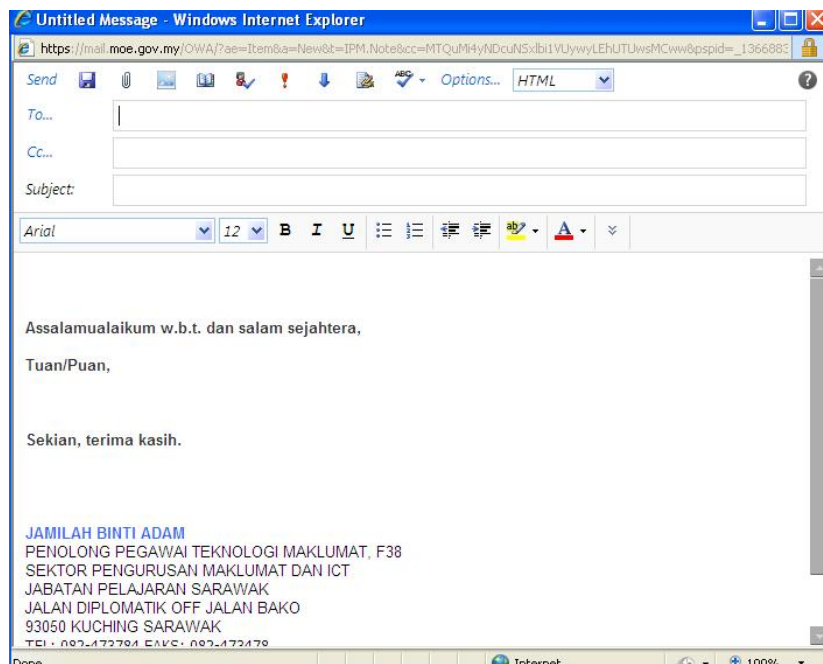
Untitled Message - Windows Internet Explorer

https://mail.moe.gov.my/OWA/?ae=Item&a=New&t=IPM.Note&cc=MTQuMi4yNDcuNSxlbi1VUywyLEhUTUwsMCww&pspid=_136688

Send Options... HTML

To...

Cc...

Subject:

Arial 12 B I U

Assalamualaikum w.b.t. dan salam sejahtera,

Tuan/Puan,

Sekian, terima kasih.

JAMILAH BINTI ADAM
PENOLONG PEGAWAI TEKNOLOGI MAKLUMAT, F38
SEKTOR PENGURUSAN MAKLUMAT DAN ICT
JABATAN PELAJARAN SARAWAK
JALAN DIPLOMATIK OFF JALAN BAKO
93050 KUCHING SARAWAK
TEL: 082-473784 FAKS: 082-473478

Done Internet 100%